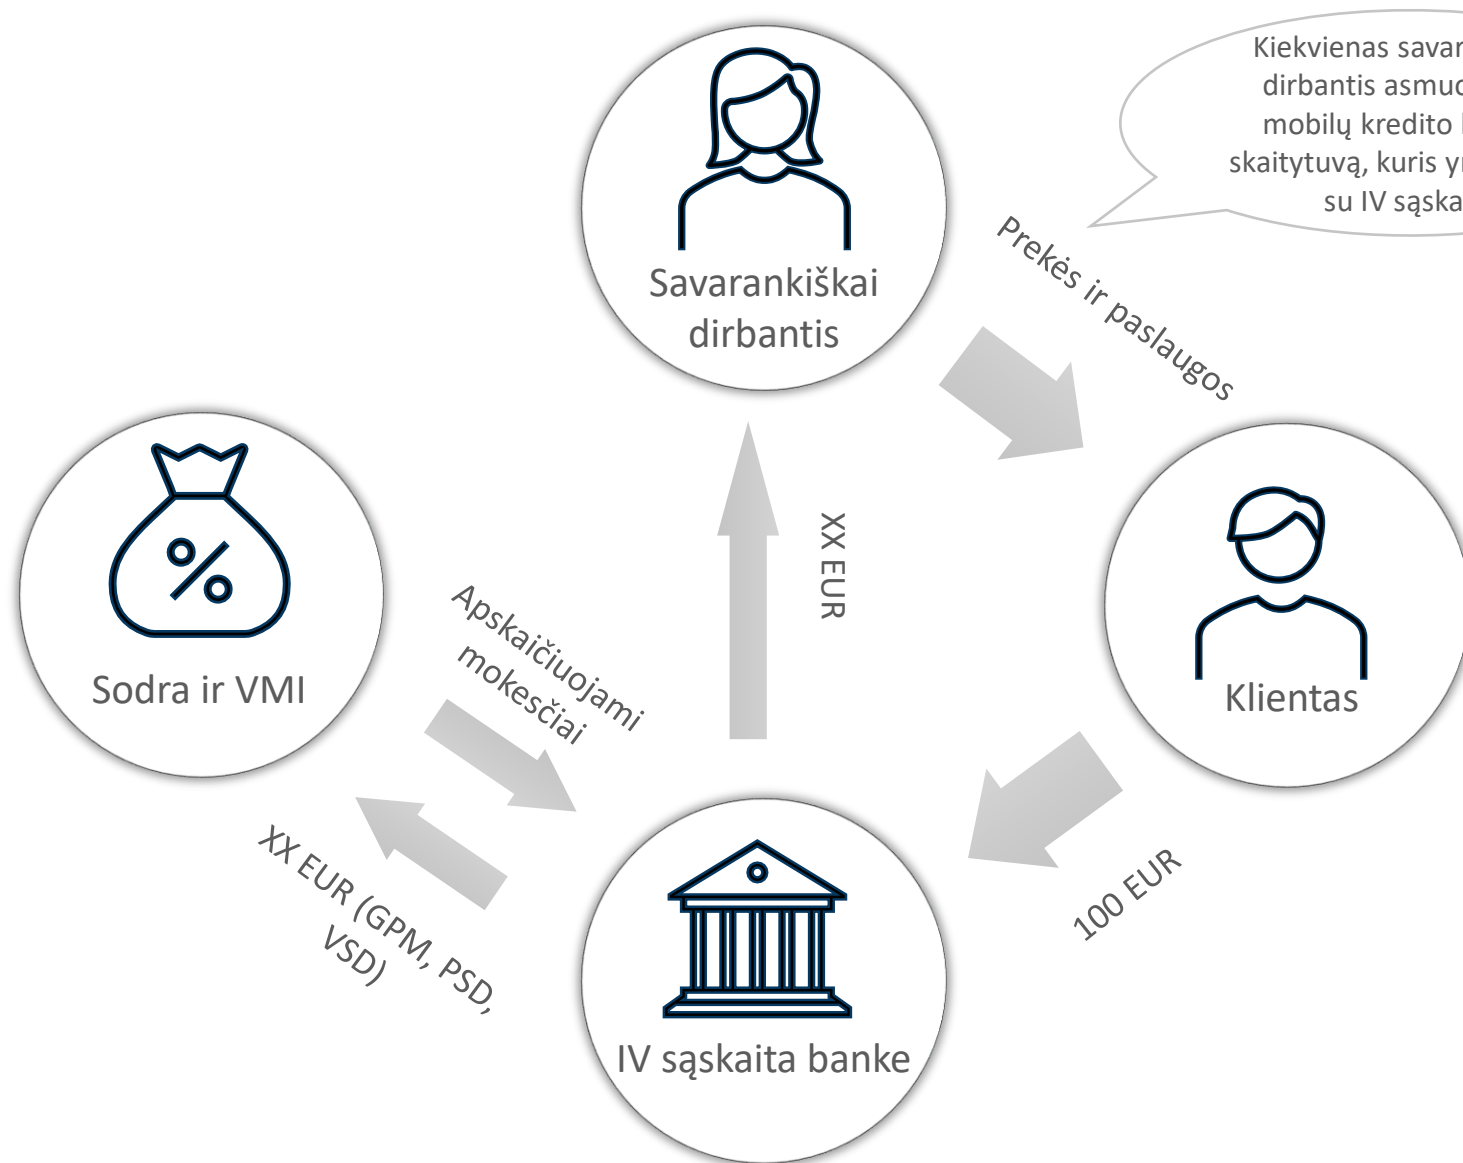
Kiekvienas savar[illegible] dirbantis asmuo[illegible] mobilų kredito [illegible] skaitytuvą, kuris y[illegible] su IV sąska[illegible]

Savarankiškai dirbantis

Prekės ir paslaugos

Klientas

XX EUR

Sodra ir VMI

Apskaičiuojami mokesčiai

XX EUR (GPM, PSD, VSD)

100 EUR

IV sąskaita banke